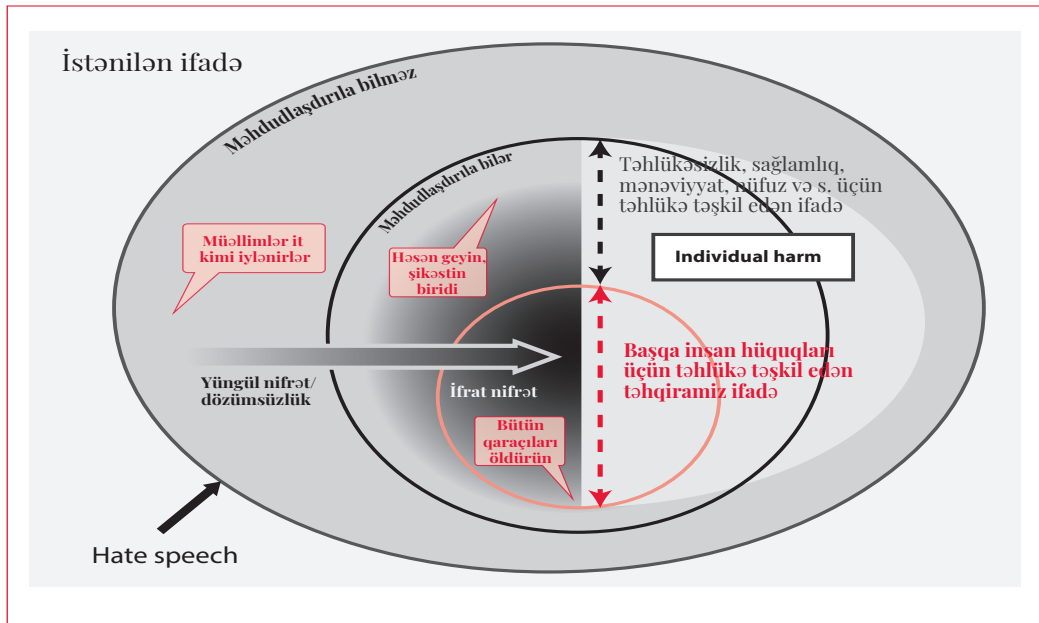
İstənilən ifadə

Məhdudlaşdırıla bilməz

Məhdudlaşdırıla bilər

Təhlükəsizlik, sağlamlıq, mənəviyyat, nüfuz və s. üçün təhlükə təşkil edən ifadə

Individual harm

Müəllimlər it kimi iylənirlər

Həsən geyin, şikəstin biridi

Başqa insan hüquqları üçün təhlükə təşkil edən təhqiramiz ifadə

Yüngül nifrət/ dözümsüzlük

İfrat nifrət

Bütün qaraçıları öldürün

Hate speech